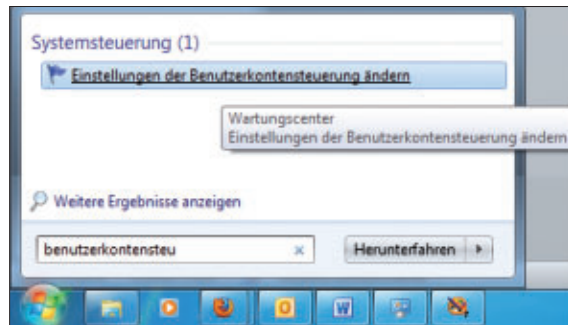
Systemsteuerung (1)

Einstellungen der Benutzerkontensteuerung ändern

Wartungscenter
Einstellungen der Benutzerkontensteuerung ändern

Weitere Ergebnisse anzeigen

benutzerkontensteu ×

Herunterfahren